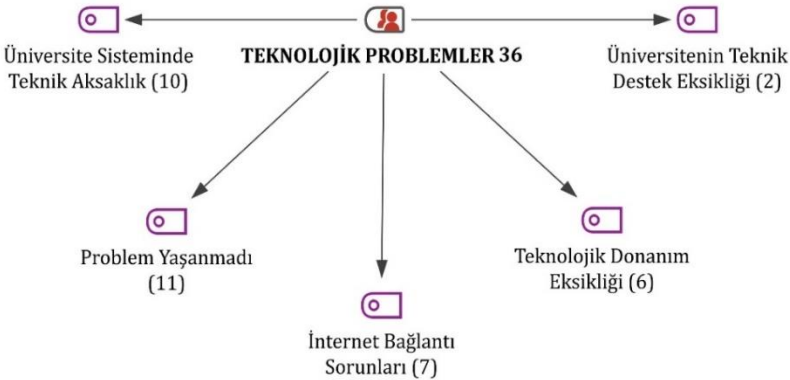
TEKNOLOJİK PROBLEMLER 36

Üniversite Sisteminde Teknik Aksaklık (10)

Üniversitenin Teknik Destek Eksikliği (2)

Problem Yaşanmadı (11)

Teknolojik Donanım Eksikliği (6)

İnternet Bağlantı Sorunları (7)